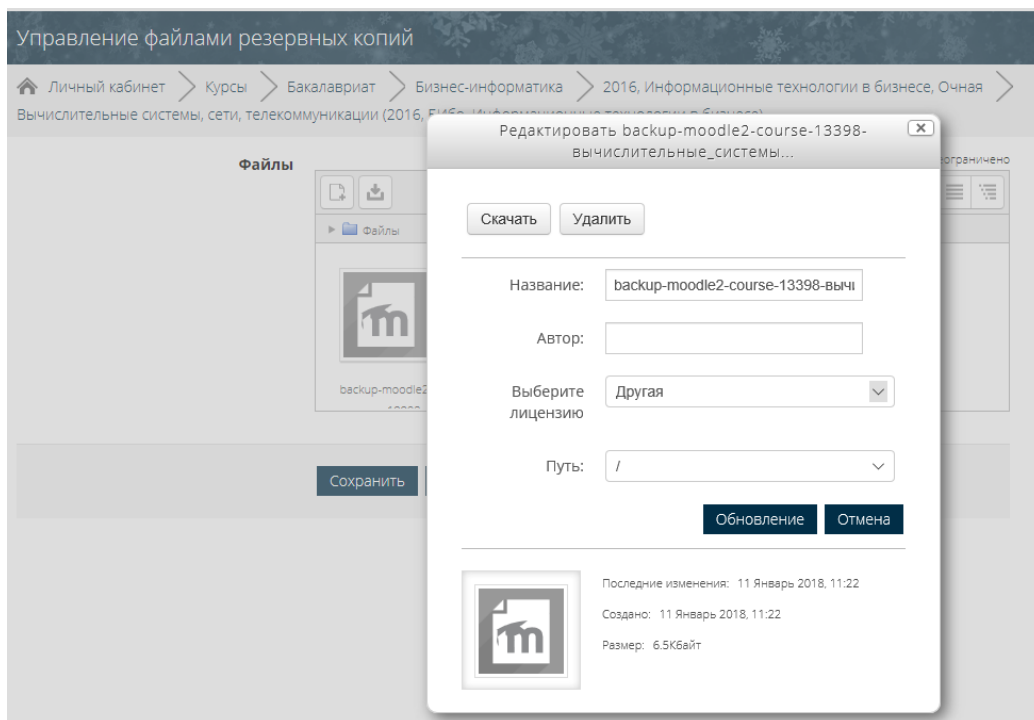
Управление файлами резервных копий

Личный кабинет > Курсы > Бакалавриат > Бизнес-информатика > 2016, Информационные технологии в бизнесе, Очная >
Вычислительные системы, сети, телекоммуникации (2016, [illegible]

Файлы

ограничено

Файлы

backup-moodle2

Сохранить

Редактировать backup-moodle2-course-13398-вычислительные_системы...

Скачать Удалить

Название: backup-moodle2-course-13398-выч

Автор:

Выберите лицензию Другая

Путь: /

Обновление Отмена

Последние изменения: 11 Январь 2018, 11:22

Создано: 11 Январь 2018, 11:22

Размер: 6.5Кбайт